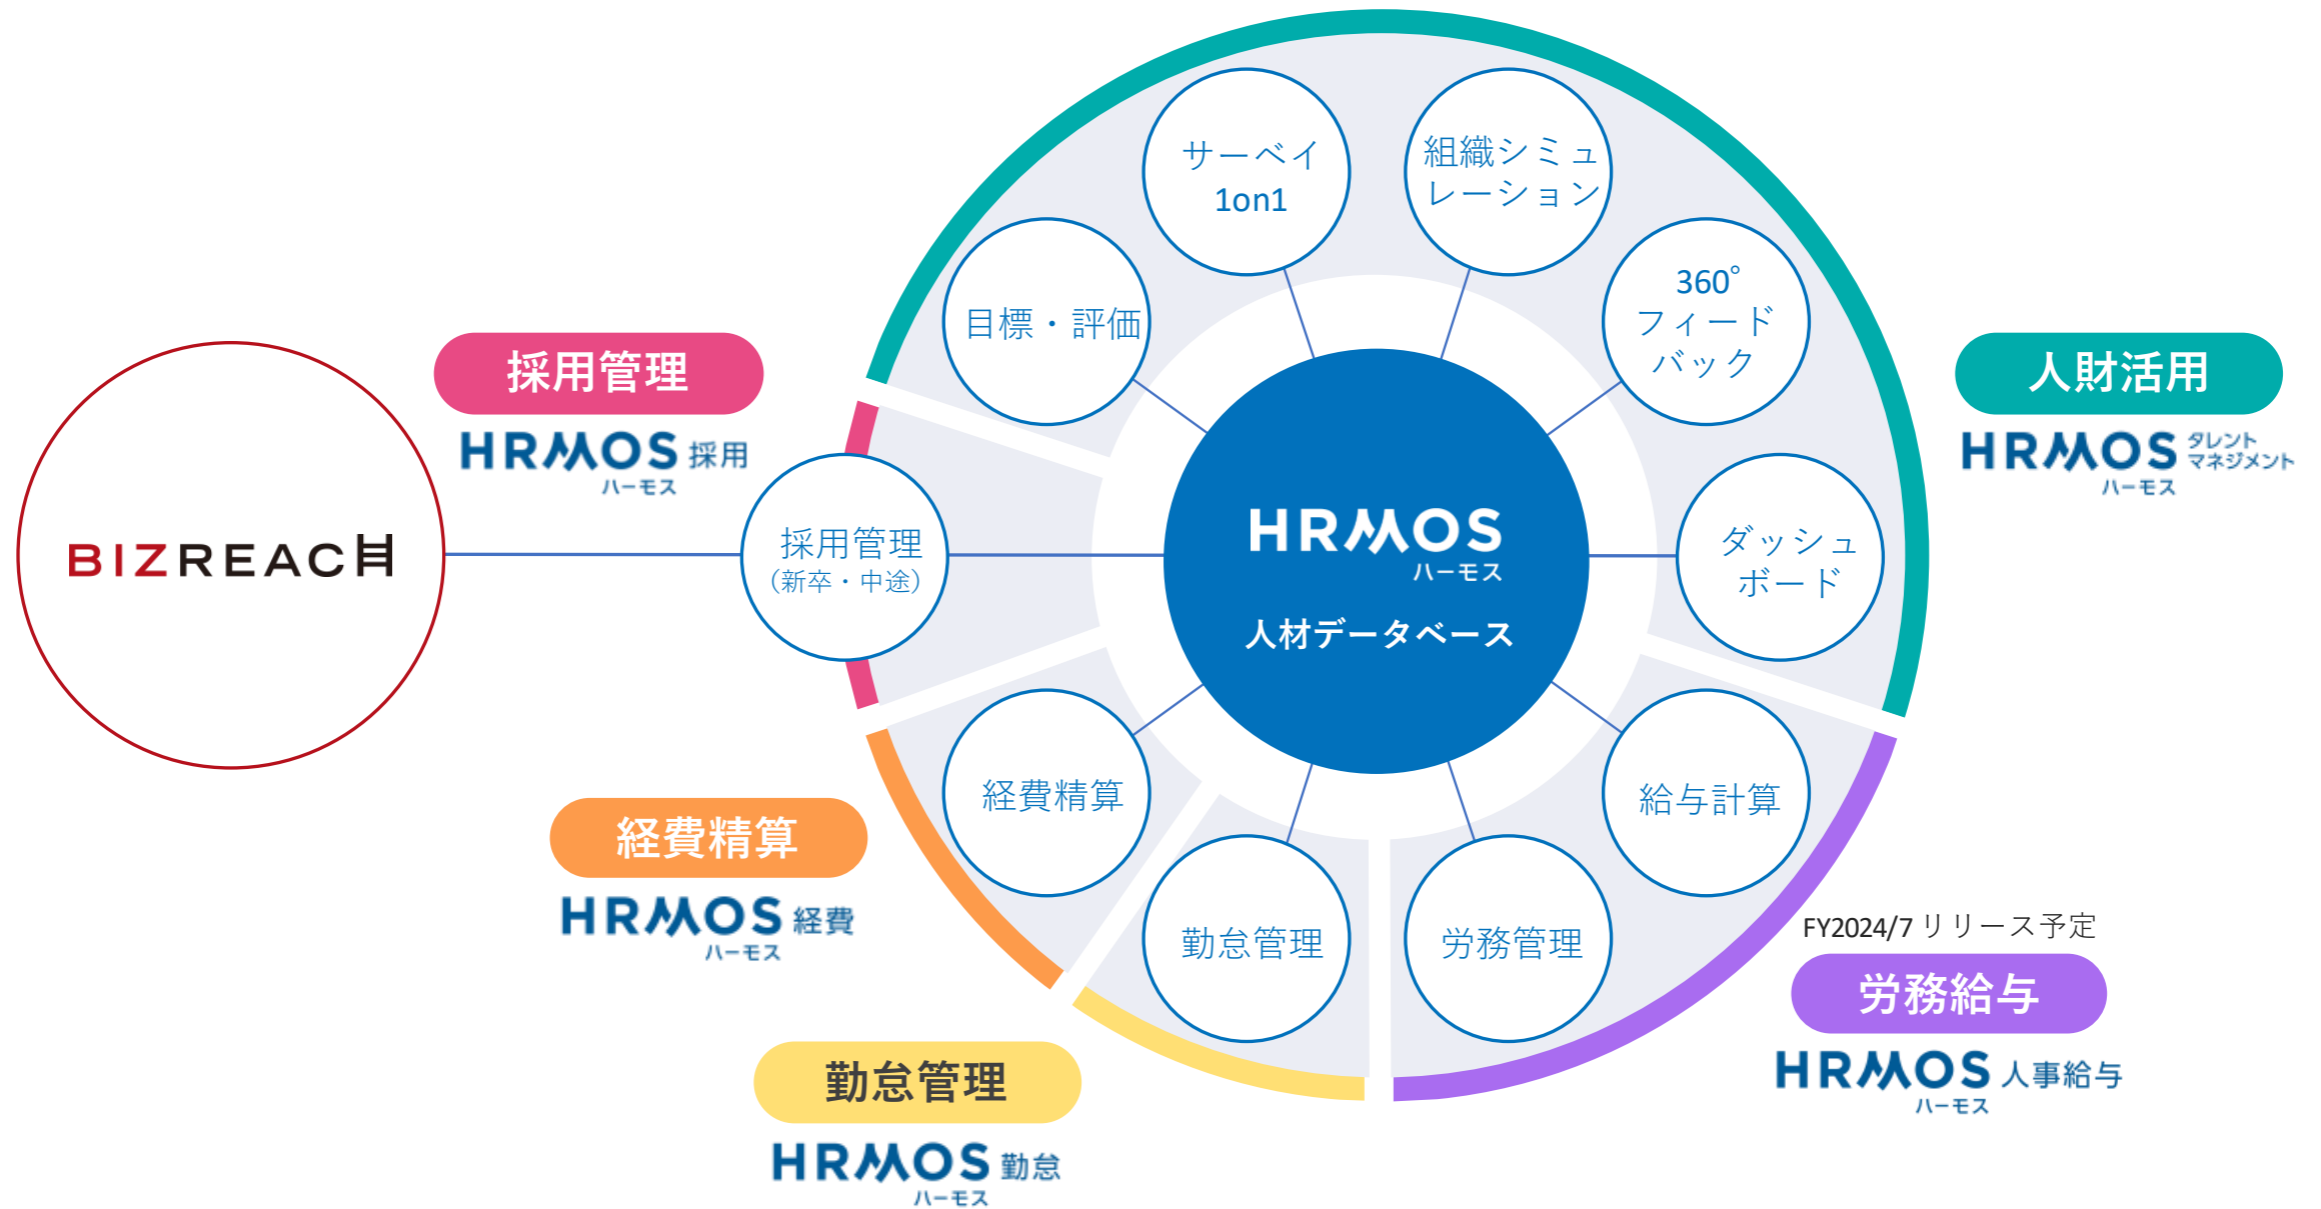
BIZREACH

採用管理
HRMOS 採用
ハーモス

採用管理
（新卒・中途）

目標・評価

サーベイ
1on1

組織シミュレーション

360°
フィードバック

HRMOS
ハーモス
人材データベース

ダッシュボード

人財活用
HRMOS タレントマネジメント
ハーモス

経費精算

勤怠管理

労務管理

給与計算

経費精算
HRMOS 経費
ハーモス

勤怠管理
HRMOS 勤怠
ハーモス

FY2024/7 リリース予定
労務給与
HRMOS 人事給与
ハーモス